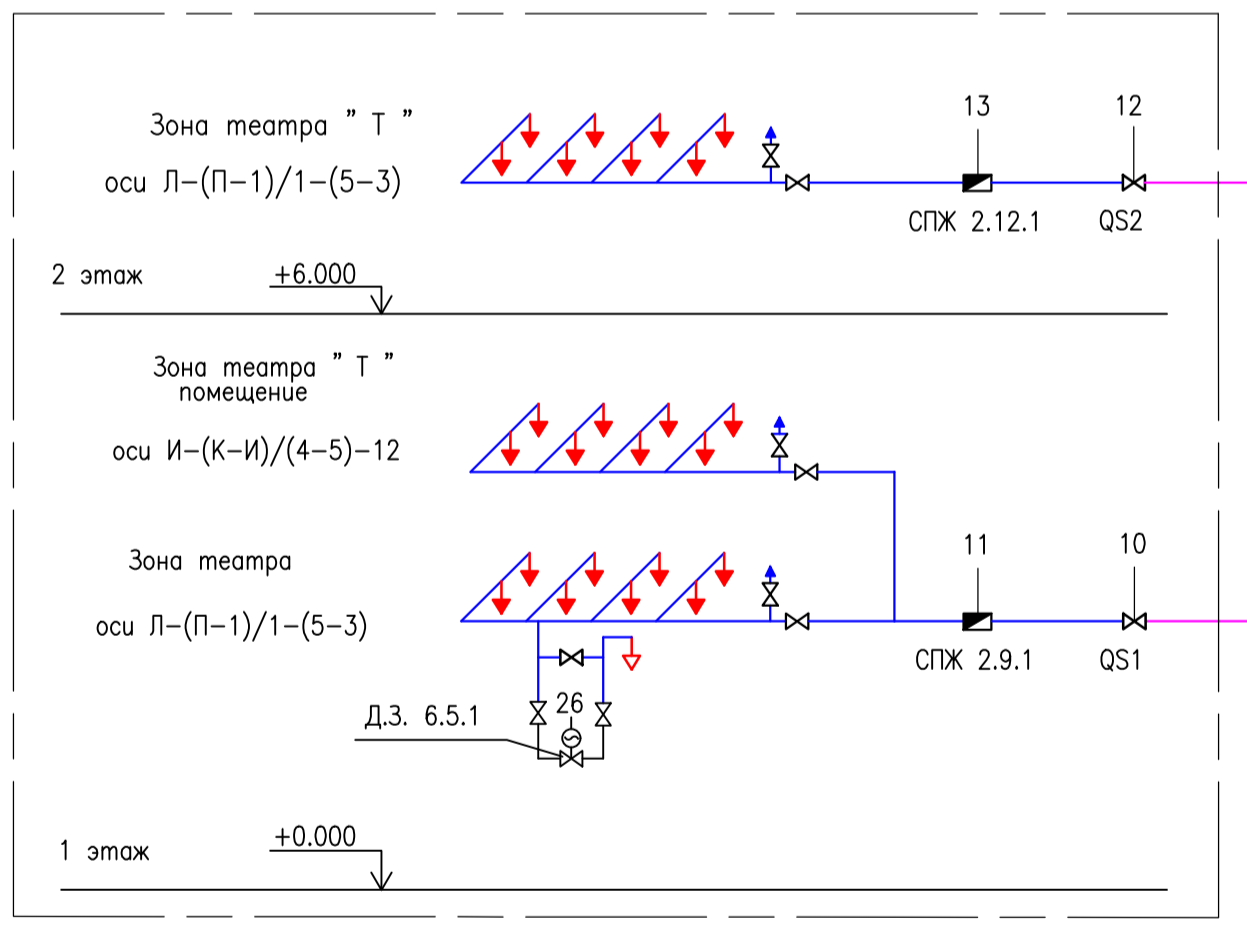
Зона театра " Т "

оси Л–(П–1)/1–(5–3)

13

12

СПЖ 2.12.1

QS2

2 этаж

+6.000

Зона театра " Т "
помещение

оси И–(К–И)/(4–5)–12

Зона театра

оси Л–(П–1)/1–(5–3)

11

10

СПЖ 2.9.1

QS1

Д.З. 6.5.1

26

1 этаж

+0.000